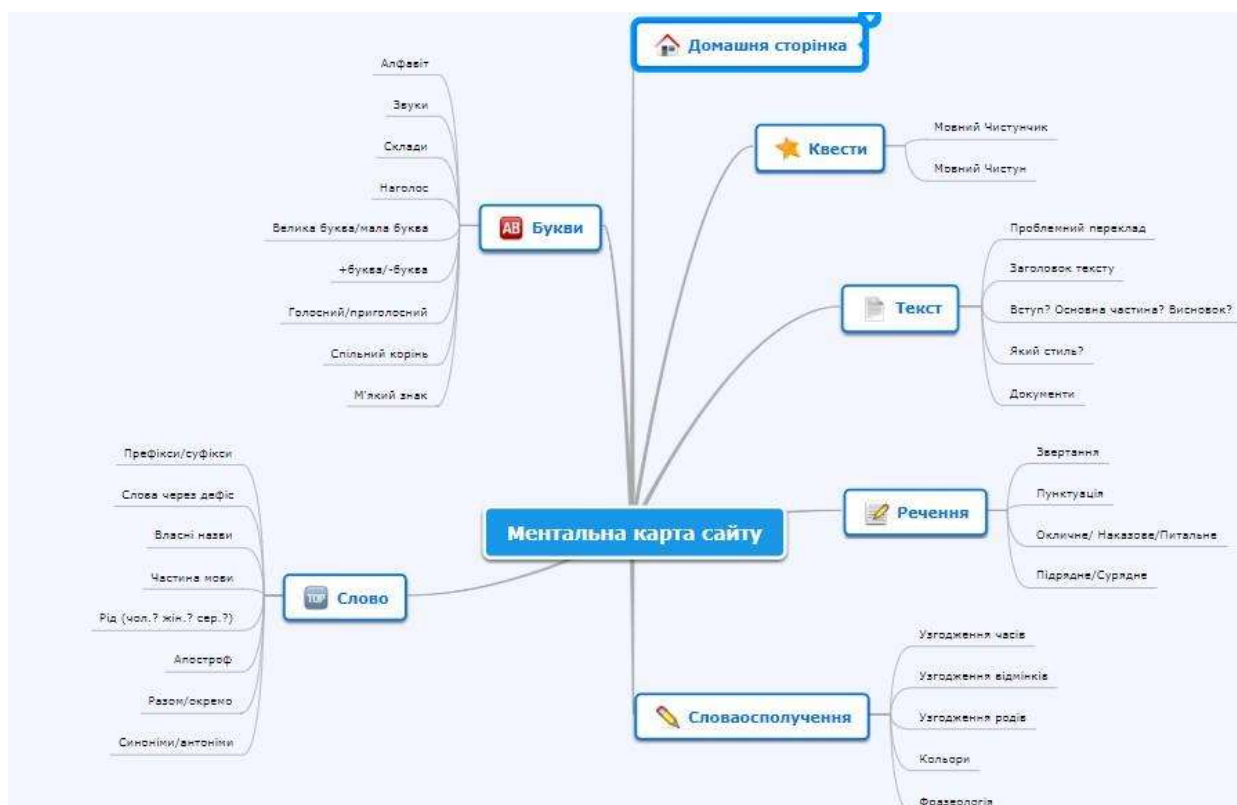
Домашня сторінка

Алфавіт
Звуки
Склади
Наголос
Велика буква/мала буква
+буква/-буква
Голосний/приголосний
Спільний корінь
М'який знак

AB Букви

Квести
Мовний Чистунчик
Мовний Чистун

Текст
Проблемний переклад
Заголовок тексту
Вступ? Основна частина? Висновок?
Який стиль?
Документи

Префікси/суфікси
Слова через дефіс
Власні назви
Частина мови
Рід (чол.? жін.? сер.?)
Апостроф
Разом/окремо
Синоніми/антоніми

Слово

Ментальна карта сайту

Речення
Звертання
Пунктуація
Окличне/ Наказове/Питальне
Підрядне/Сурядне

Словосполучення
Узгодження часів
Узгодження відмінків
Узгодження родів
Кольори
Фразеологія